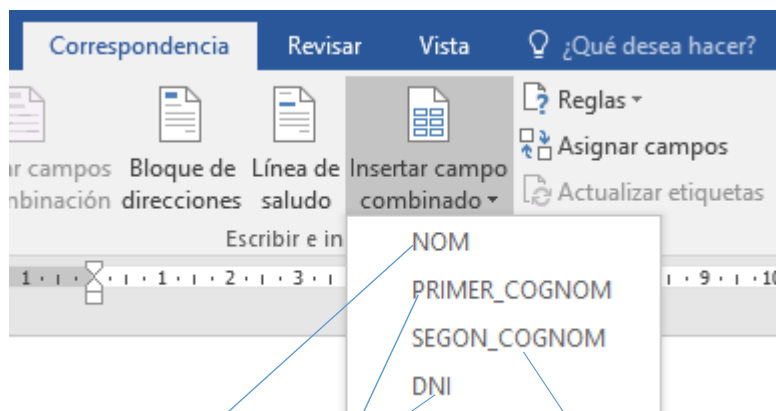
Correspondencia Revisar Vista ¿Qué desea hacer?

r campos nbinación

Bloque de direcciones

Línea de saludo

Insertar campo combinado

Reglas

Asignar campos

Actualizar etiquetas

Escribir e in

NOM

PRIMER_COGNOM

SEGON_COGNOM

DNI

1 · · · 1 · · · 2 · · · 3 · · · 9 · · · 10